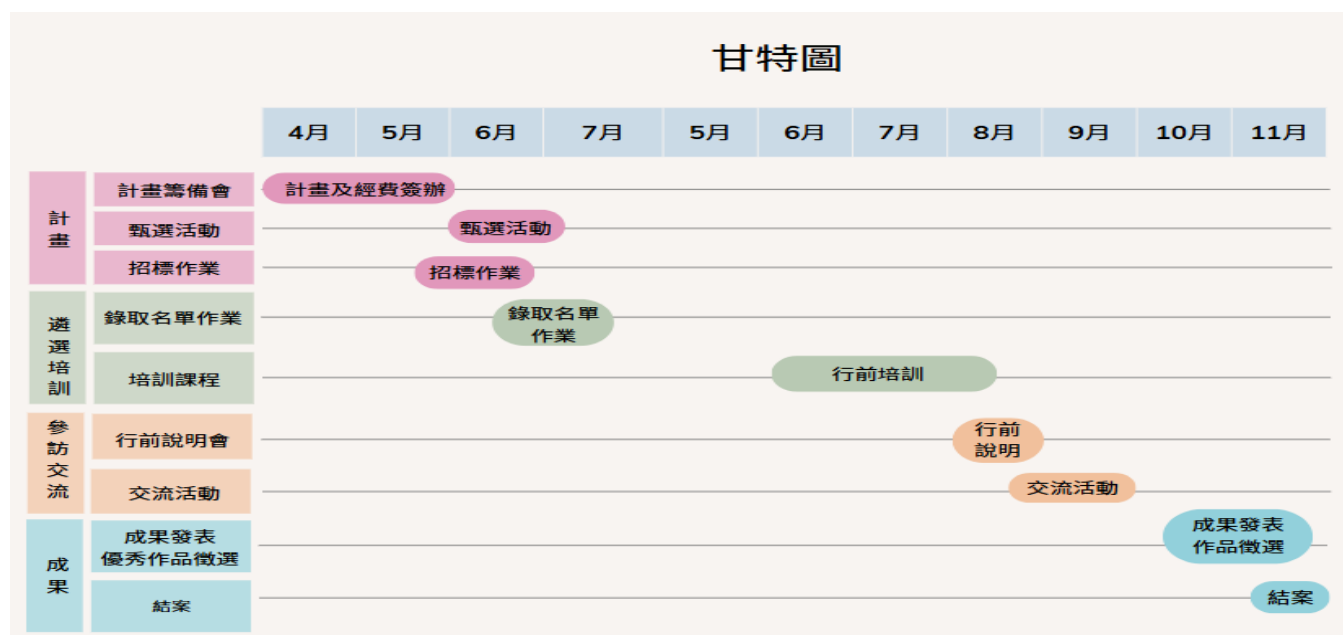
甘特圖

| | | 4月 | 5月 | 6月 | 7月 | 5月 | 6月 | 7月 | 8月 | 9月 | 10月 | 11月 |
|---|---|---|---|---|---|---|---|---|---|---|---|---|
| 計畫 | 計畫籌備會 | 計畫及經費簽辦 | | | | | | | | | | |
| | 甄選活動 | | | 甄選活動 | | | | | | | | |
| | 招標作業 | | | 招標作業 | | | | | | | | |
| 遴選培訓 | 錄取名單作業 | | | | 錄取名單作業 | | | | | | | |
| | 培訓課程 | | | | | | 行前培訓 | | | | | |
| 參訪交流 | 行前說明會 | | | | | | | | 行前說明 | | | |
| | 交流活動 | | | | | | | | | 交流活動 | | |
| 成果 | 成果發表 優秀作品徵選 | | | | | | | | | | 成果發表 作品徵選 | |
| | 結案 | | | | | | | | | | | 結案 |